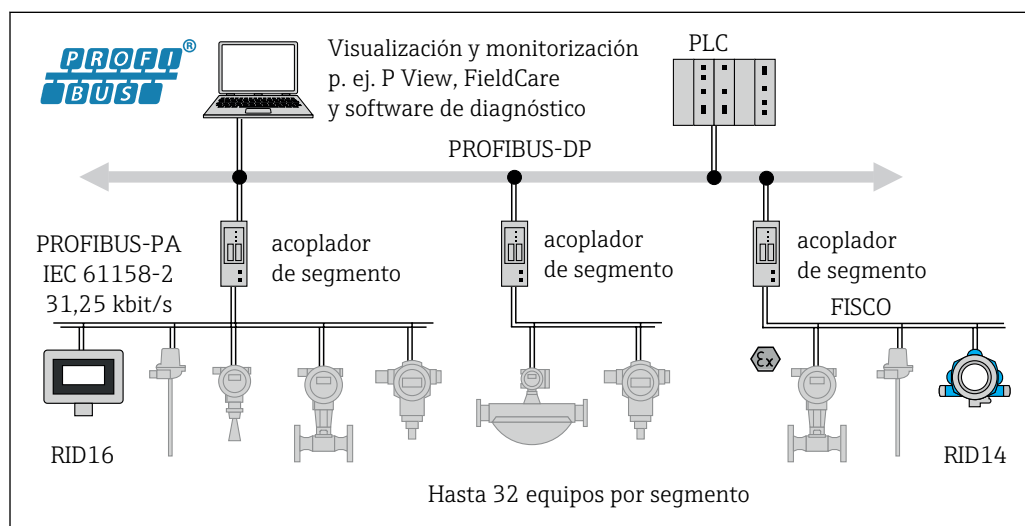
PROFI BUS ®

Visualización y monitorización p. ej. P View, FieldCare y software de diagnóstico

PLC

PROFIBUS-DP

PROFIBUS-PA IEC 61158-2 31,25 kbit/s

acoplador de segmento

acoplador de segmento

acoplador de segmento

FISCO

Ex

RID16

RID14

Hasta 32 equipos por segmento